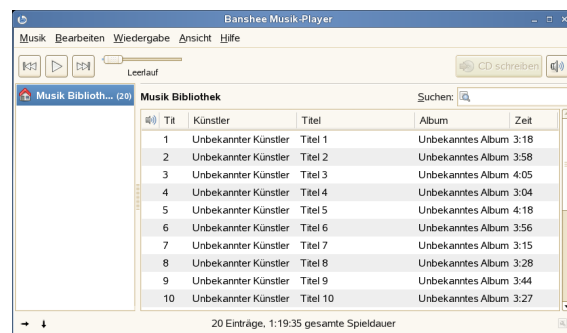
Banshee Musik-Player

Musik Bearbeiten Wiedergabe Ansicht Hilfe

Leerlauf

CD schreiben

Musik Biblioth... (20)

Musik Bibliothek

Suchen:

| Tit | Künstler | Titel | Album | Zeit |
|---|---|---|---|---|
| 1 | Unbekannter Künstler | Titel 1 | Unbekanntes Album | 3:18 |
| 2 | Unbekannter Künstler | Titel 2 | Unbekanntes Album | 3:58 |
| 3 | Unbekannter Künstler | Titel 3 | Unbekanntes Album | 4:05 |
| 4 | Unbekannter Künstler | Titel 4 | Unbekanntes Album | 3:04 |
| 5 | Unbekannter Künstler | Titel 5 | Unbekanntes Album | 4:18 |
| 6 | Unbekannter Künstler | Titel 6 | Unbekanntes Album | 3:56 |
| 7 | Unbekannter Künstler | Titel 7 | Unbekanntes Album | 3:15 |
| 8 | Unbekannter Künstler | Titel 8 | Unbekanntes Album | 3:28 |
| 9 | Unbekannter Künstler | Titel 9 | Unbekanntes Album | 3:44 |
| 10 | Unbekannter Künstler | Titel 10 | Unbekanntes Album | 3:27 |

20 Einträge, 1:19:35 gesamte Spieldauer